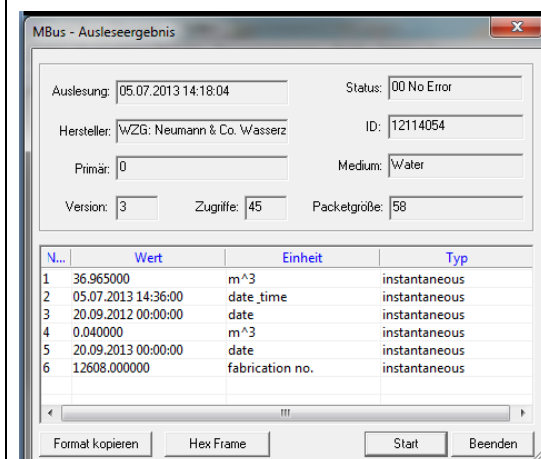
MBus - Ausleseergebnis

Auslesung: 05.07.2013 14:18:04

Status: 00 No Error

Hersteller: WZG: Neumann & Co. Wasserz

ID: 12114054

Primär: 0

Medium: Water

Version: 3

Zugriffe: 45

Packetgröße: 58

| N... | Wert | Einheit | Typ |
|---|---|---|---|
| 1 | 36.965000 | m^3 | instantaneous |
| 2 | 05.07.2013 14:36:00 | date_time | instantaneous |
| 3 | 20.09.2012 00:00:00 | date | instantaneous |
| 4 | 0.040000 | m^3 | instantaneous |
| 5 | 20.09.2013 00:00:00 | date | instantaneous |
| 6 | 12608.000000 | fabrication no. | instantaneous |

Format kopieren

Hex Frame

Start

Beenden